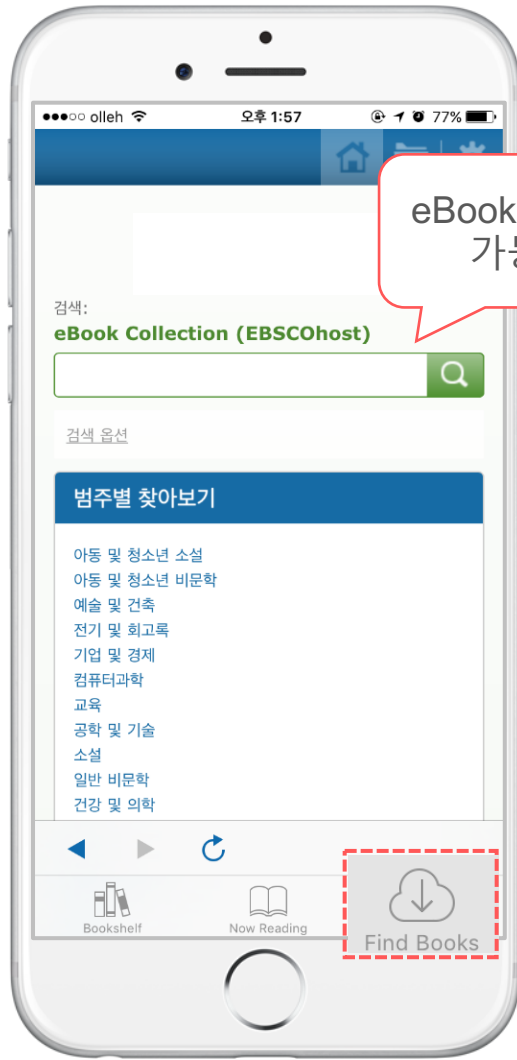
●●●○○ olleh 오후 1:57 77%

eBook
가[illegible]

검색:
eBook Collection (EBSCOhost)

검색 옵션

범주별 찾아보기

아동 및 청소년 소설
아동 및 청소년 비문학
예술 및 건축
전기 및 회고록
기업 및 경제
컴퓨터과학
교육
공학 및 기술
소설
일반 비문학
건강 및 의학

Bookshelf
Now Reading
Find Books